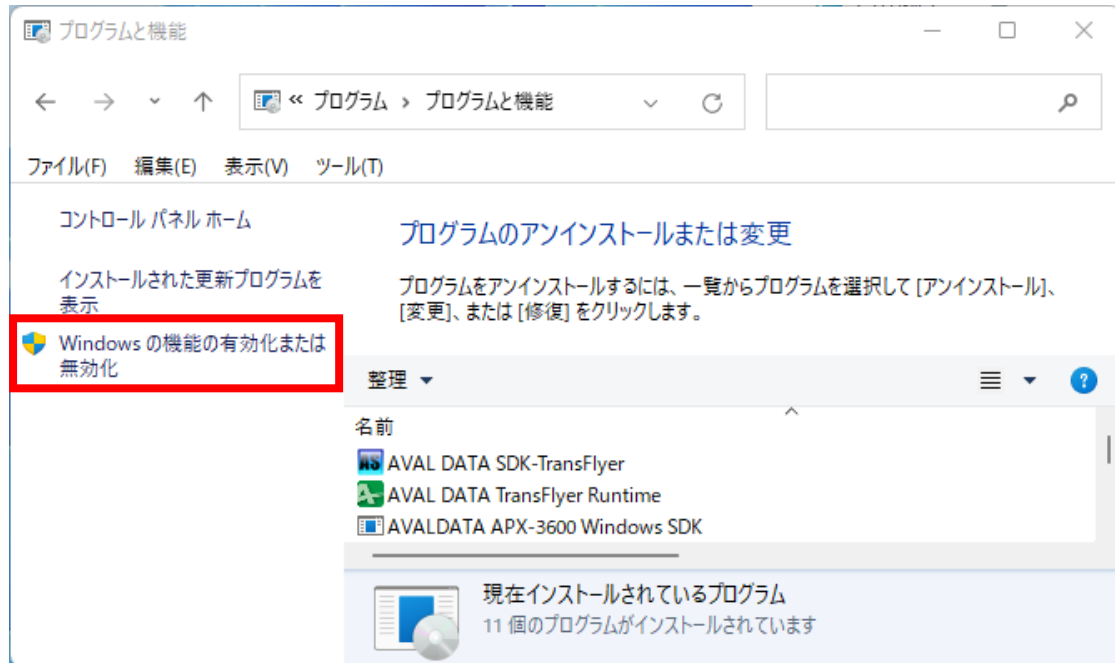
プログラムと機能

« プログラム › プログラムと機能

ファイル(F) 編集(E) 表示(V) ツール(T)

コントロール パネル ホーム

インストールされた更新プログラムを表示

Windows の機能の有効化または無効化

プログラムのアンインストールまたは変更

プログラムをアンインストールするには、一覧からプログラムを選択して [アンインストール]、[変更]、または [修復] をクリックします。

整理

名前

AVAL DATA SDK-TransFlyer

AVAL DATA TransFlyer Runtime

AVALDATA APX-3600 Windows SDK

現在インストールされているプログラム
11 個のプログラムがインストールされています